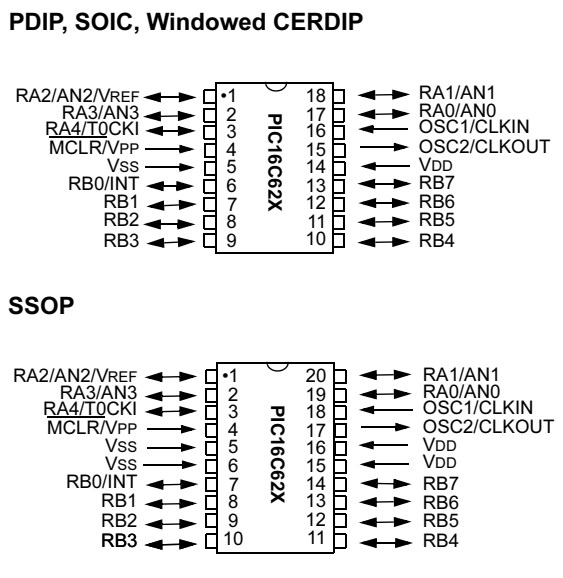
PDIP, SOIC, Windowed CERDIP

RA2/AN2/VREF •1 18 RA1/AN1
RA3/AN3 2 17 RA0/AN0
RA4/T0CKI 3 16 OSC1/CLKIN
MCLR/VPP 4 15 OSC2/CLKOUT
VSS 5 14 VDD
RB0/INT 6 13 RB7
RB1 7 12 RB6
RB2 8 11 RB5
RB3 9 10 RB4

PIC16C62X

SSOP

RA2/AN2/VREF •1 20 RA1/AN1
RA3/AN3 2 19 RA0/AN0
RA4/T0CKI 3 18 OSC1/CLKIN
MCLR/VPP 4 17 OSC2/CLKOUT
VSS 5 16 VDD
VSS 6 15 VDD
RB0/INT 7 14 RB7
RB1 8 13 RB6
RB2 9 12 RB5
RB3 10 11 RB4

PIC16C62X